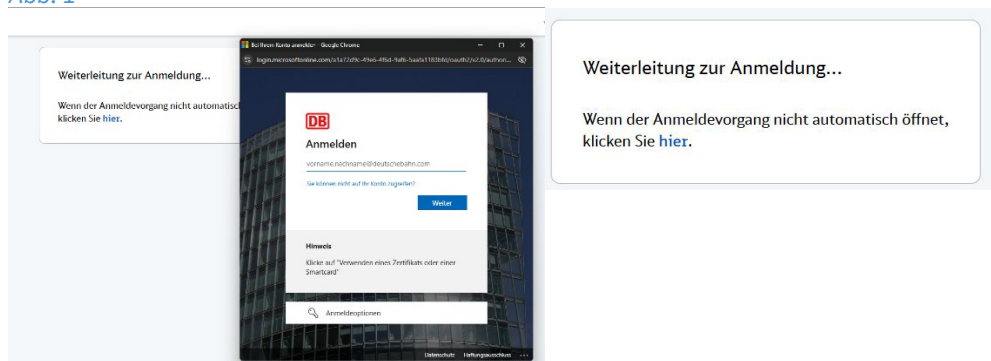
Abb. 1

Weiterleitung zur Anmeldung...

Wenn der Anmeldevorgang nicht automatisch klicken Sie hier.

Bei Ihrem Konto anmelden - Google Chrome

login.microsoftonline.com/a1a72d9c-49e6-4f6d-9af6-5aafa1183bfd/oauth2/v2.0/author...

DB

Anmelden

vorname.nachname@deutschebahn.com

Sie können nicht auf Ihr Konto zugreifen?

Weiter

Hinweis

Klicke auf "Verwenden eines Zertifikats oder einer Smartcard"

Anmeldeoptionen

Datenschutz Haftungsausschluss ...

Weiterleitung zur Anmeldung...

Wenn der Anmeldevorgang nicht automatisch öffnet, klicken Sie hier.